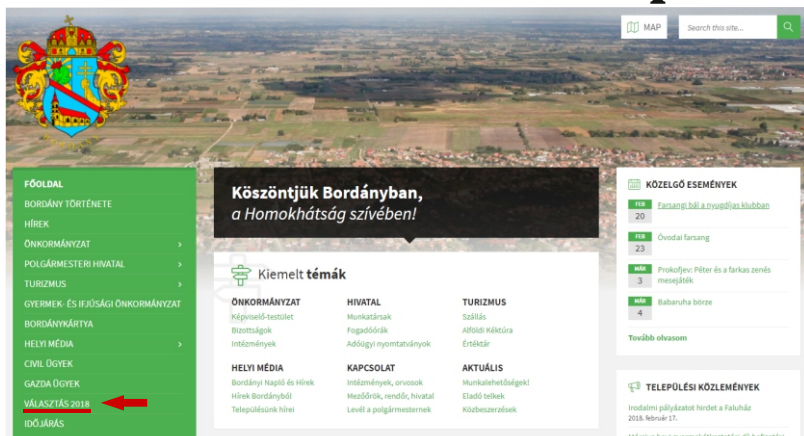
MAP
Search this site...

FŐOLDAL
BORDÁNY TÖRTÉNETE
HÍREK
ÖNKORMÁNYZAT
POLGÁRMESTERI HIVATAL
TURIZMUS
GYERMEK- ÉS IFJÚSÁGI ÖNKORMÁNYZAT
BORDÁNYKÁRTYA
HELYI MÉDIA
CIVIL ÜGYEK
GAZDA ÜGYEK
VÁLASZTÁS 2018
IDŐJÁRÁS

Köszöntjük Bordányban,
a Homokhátság szívében!

Kiemelt témák

ÖNKORMÁNYZAT
Képviselő-testület
Bizottságok
Intézmények

HIVATAL
Munkatársak
Fogadóórák
Adóügyi nyomtatványok

TURIZMUS
Szállás
Alföldi Kéktúra
Értéktár

HELYI MÉDIA
Bordányi Napló és Hírek
Hírek Bordányból
Településünk hírei

KAPCSOLAT
Intézmények, orvosok
Mezőőrök, rendőr, hivatal
Levél a polgármesternek

AKTUÁLIS
Munkalehetőségek!
Eladó telkek
Közbeszerzések

KÖZELGŐ ESEMÉNYEK
FEB 20 Farsangi bál a nyugdíjas klubban
FEB 23 Óvodai farsang
MÁR 3 Prokofjev: Péter és a farkas zenés mesejáték
MÁR 4 Babaruha börze
Tovább olvasom

TELEPÜLÉSI KÖZLEMÉNYEK
Irodalmi pályázatot hirdet a Faluház
2018. február 17.
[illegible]